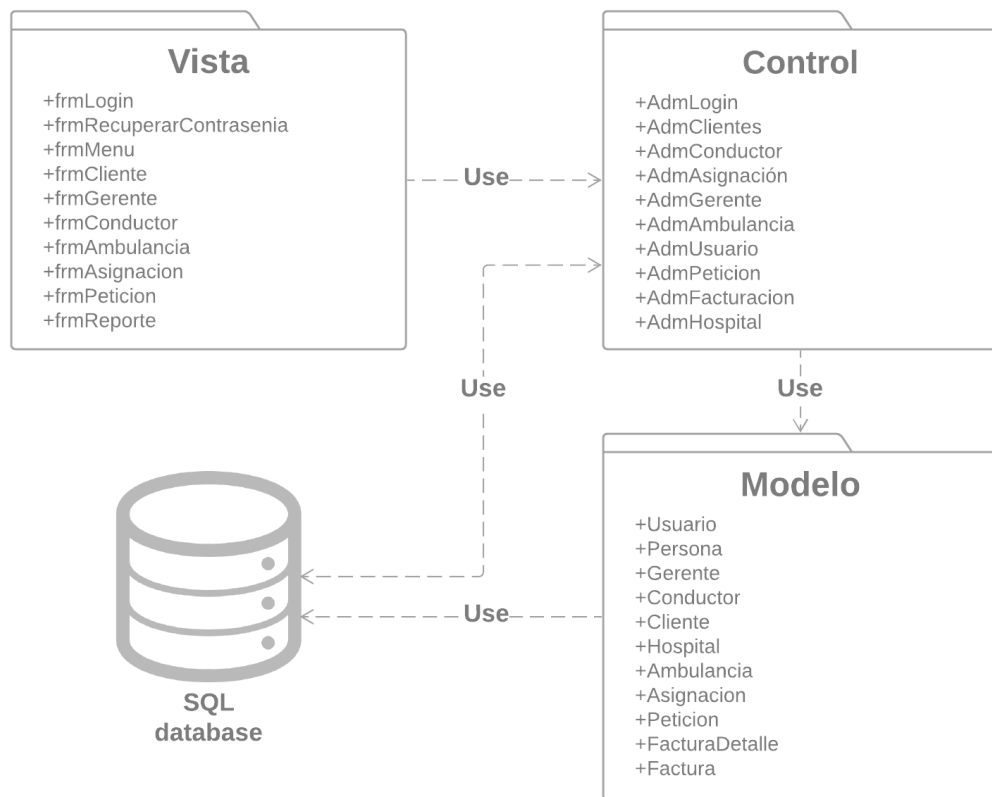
Vista

+frmLogin
+frmRecuperarContrasenia
+frmMenu
+frmCliente
+frmGerente
+frmConductor
+frmAmbulancia
+frmAsignacion
+frmPeticion
+frmReporte

Use

Control

+AdmLogin
+AdmClientes
+AdmConductor
+AdmAsignación
+AdmGerente
+AdmAmbulancia
+AdmUsuario
+AdmPeticion
+AdmFacturacion
+AdmHospital

Use

Use

Modelo

+Usuario
+Persona
+Gerente
+Conductor
+Cliente
+Hospital
+Ambulancia
+Asignacion
+Peticion
+FacturaDetalle
+Factura

Use

SQL database